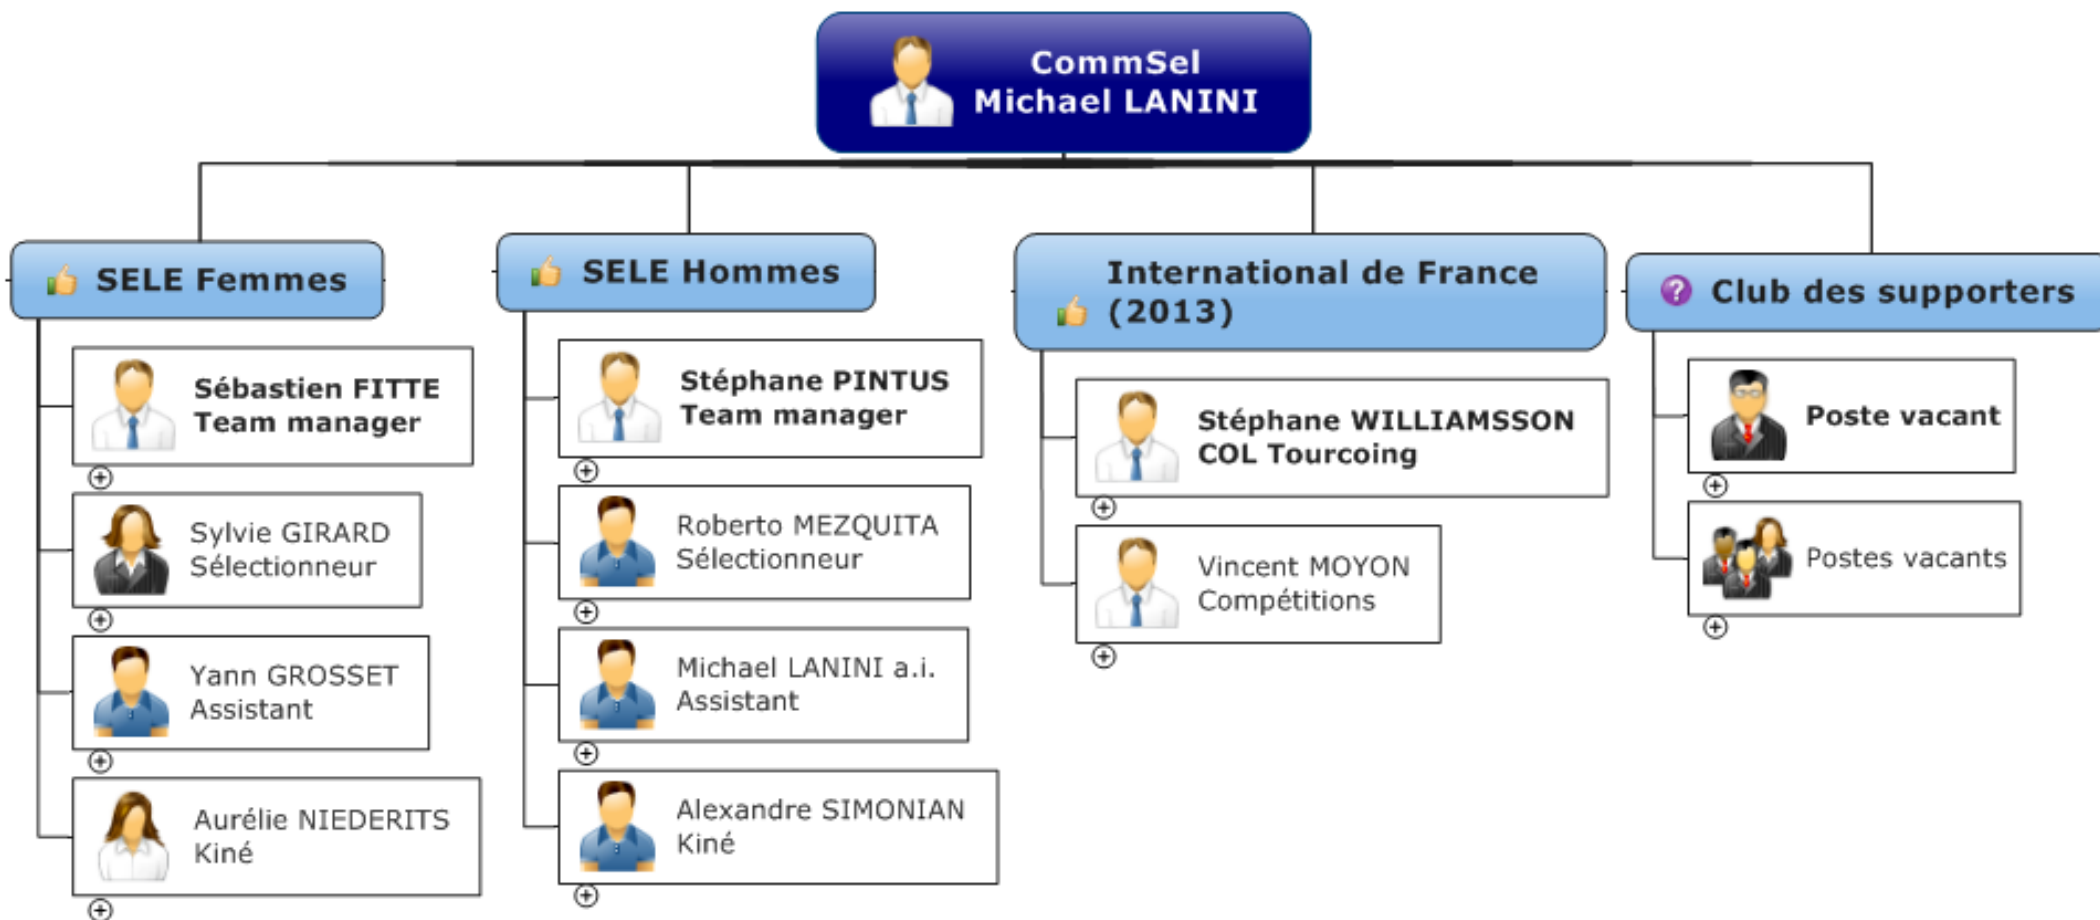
CommSel
Michael LANINI

SELE Femmes

Sébastien FITTE
Team manager

Sylvie GIRARD
Sélectionneur

Yann GROSSET
Assistant

Aurélie NIEDERITS
Kiné

SELE Hommes

Stéphane PINTUS
Team manager

Roberto MEZQUITA
Sélectionneur

Michael LANINI a.i.
Assistant

Alexandre SIMONIAN
Kiné

International de France
(2013)

Stéphane WILLIAMSSON
COL Tourcoing

Vincent MOYON
Compétitions

Club des supporters

Poste vacant

Postes vacants